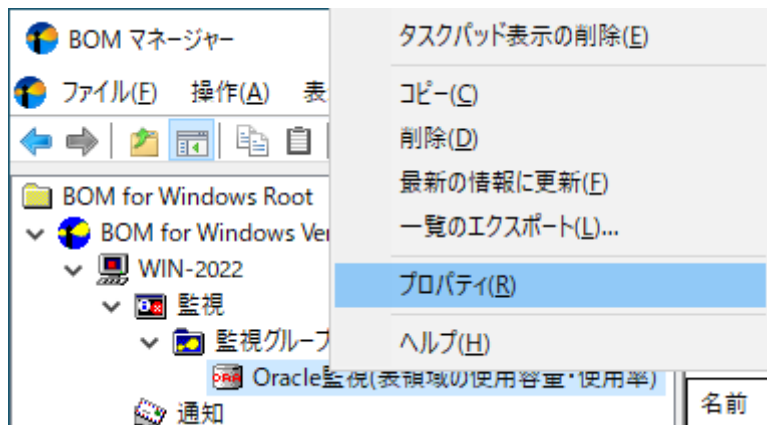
BOM マネージャー
ファイル(F) 操作(A) 表
BOM for Windows Root
BOM for Windows Ver
WIN-2022
監視
監視グループ
Oracle監視(表領域の使用容量・使用率)
通知
タスクパッド表示の削除(E)
コピー(C)
削除(D)
最新の情報に更新(F)
一覧のエクスポート(L)...
プロパティ(R)
ヘルプ(H)
名前